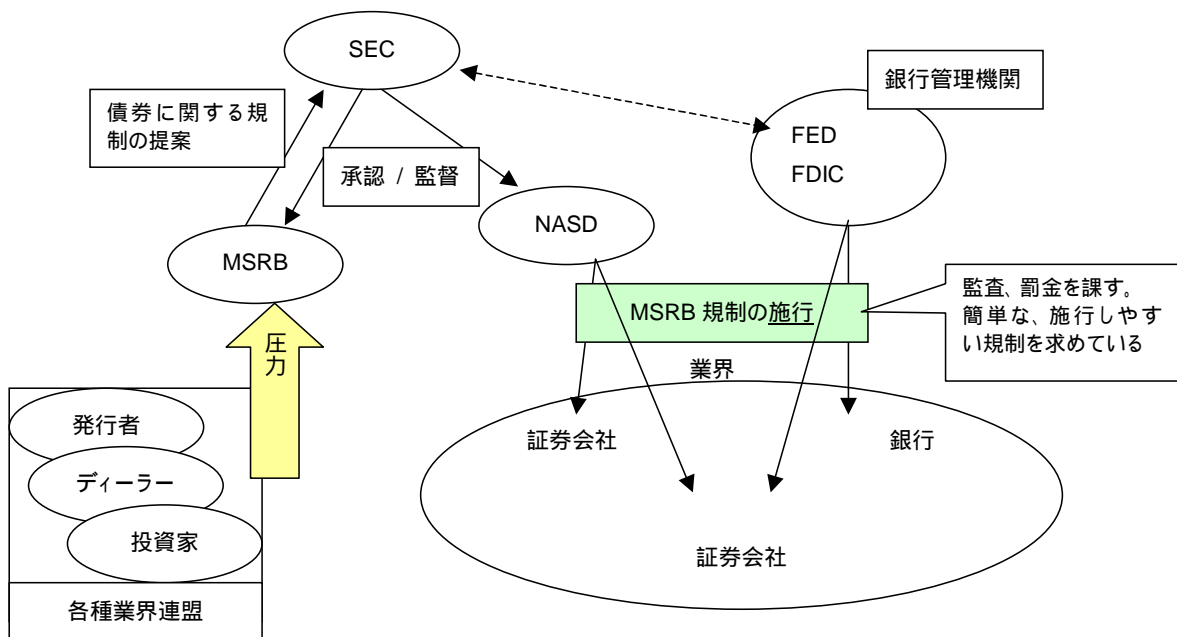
SEC

債券に関する規制の提案

承認 / 監督

銀行管理機関

FED

FDIC

NASD

MSRB

MSRB 規制の施行

監査、罰金を課す。簡単な、施行しやすい規制を求めている

圧力

業界

発行者

ディーラー

投資家

各種業界連盟

証券会社

銀行

証券会社